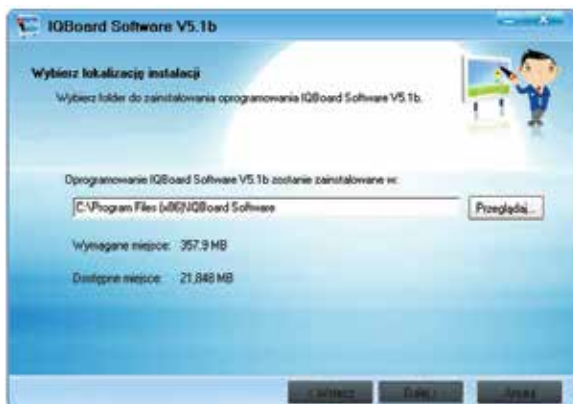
IQBoard Software V5.1b

Wybierz lokalizację instalacji

Wybierz folder do zainstalowania oprogramowania IQBoard Software V5.1b.

Oprogramowanie IQBoard Software V5.1b zostanie zainstalowane w:

C:\Program Files (x86)\IQBoard Software

Przeglądaj...

Wymagane miejsce: 357,9 MB

Dostępne miejsce: 21,848 MB

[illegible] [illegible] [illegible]